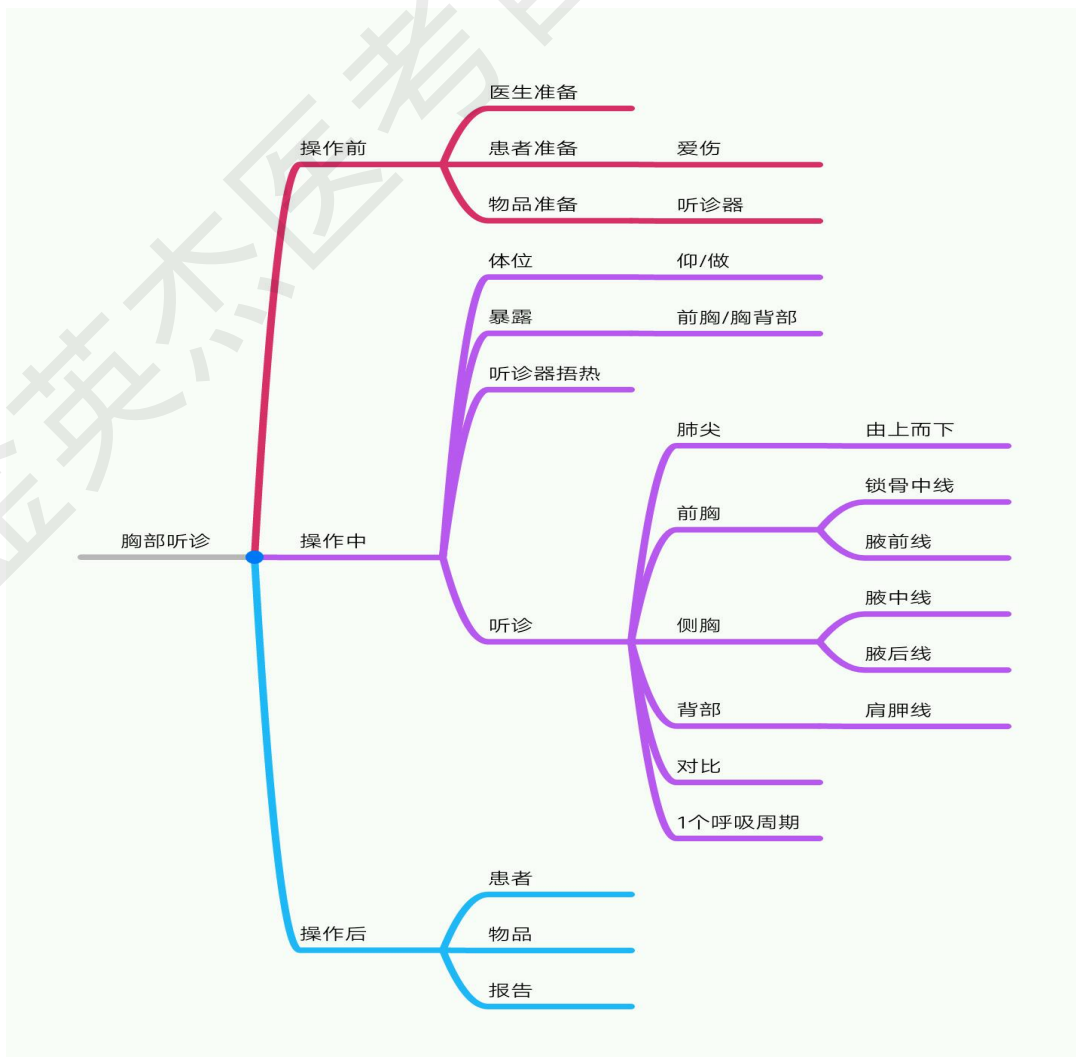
胸部听诊

操作前
医生准备
患者准备
爱伤
物品准备
听诊器

操作中
体位
仰/做
暴露
前胸/胸背部
听诊器捂热
听诊
肺尖
由上而下
前胸
锁骨中线
腋前线
侧胸
腋中线
腋后线
背部
肩胛线
对比
1个呼吸周期

操作后
患者
物品
报告